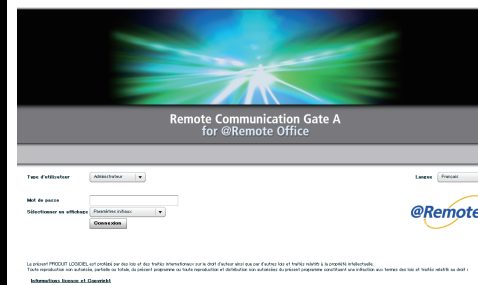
Remote Communication Gate A
for @Remote Office

Type d'utilisateur
Administrateur

Langue
Français

Mot de passe

Sélectionner un affichage
Paramètres initiaux

Connexion

@Remote

Le présent PRODUIT LOGICIEL est protégé par des lois et des traités internationaux sur le droit d'auteur ainsi que par d'autres lois et traités relatifs à la propriété intellectuelle.
Toute reproduction non autorisée, partielle ou totale, du présent programme ou toute reproduction et distribution non autorisées du présent programme constituent une infraction aux termes des lois et traités relatifs au droit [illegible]

Informations licence et Copyright